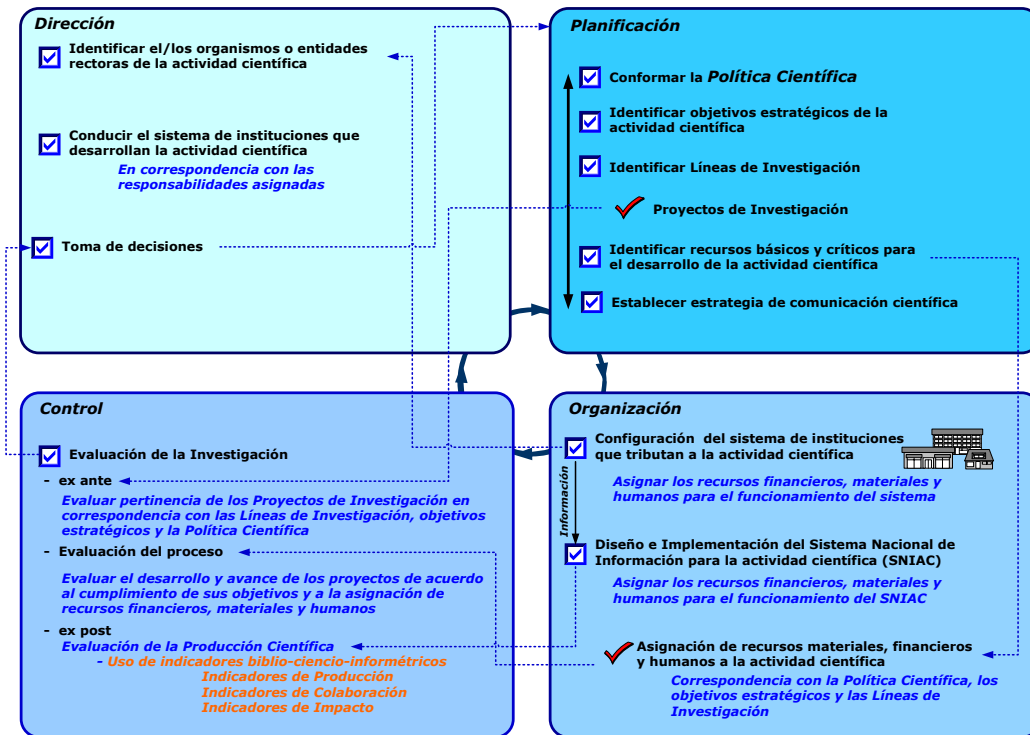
Dirección

Identificar el/los organismos o entidades rectoras de la actividad científica

Conducir el sistema de instituciones que desarrollan la actividad científica
En correspondencia con las responsabilidades asignadas

Toma de decisiones

Planificación

Conformar la Política Científica

Identificar objetivos estratégicos de la actividad científica

Identificar Líneas de Investigación

Proyectos de Investigación

Identificar recursos básicos y críticos para el desarrollo de la actividad científica

Establecer estrategia de comunicación científica

Control

Evaluación de la Investigación

- ex ante
Evaluar pertinencia de los Proyectos de Investigación en correspondencia con las Líneas de Investigación, objetivos estratégicos y la Política Científica

- Evaluación del proceso
Evaluar el desarrollo y avance de los proyectos de acuerdo al cumplimiento de sus objetivos y a la asignación de recursos financieros, materiales y humanos

- ex post
Evaluación de la Producción Científica
- Uso de indicadores biblio-ciencio-informétricos
Indicadores de Producción
Indicadores de Colaboración
Indicadores de Impacto

Organización

Configuración del sistema de instituciones que tributan a la actividad científica
Asignar los recursos financieros, materiales y humanos para el funcionamiento del sistema

Información

Diseño e Implementación del Sistema Nacional de Información para la actividad científica (SNIAC)
Asignar los recursos financieros, materiales y humanos para el funcionamiento del SNIAC

Asignación de recursos materiales, financieros y humanos a la actividad científica
Correspondencia con la Política Científica, los objetivos estratégicos y las Líneas de Investigación